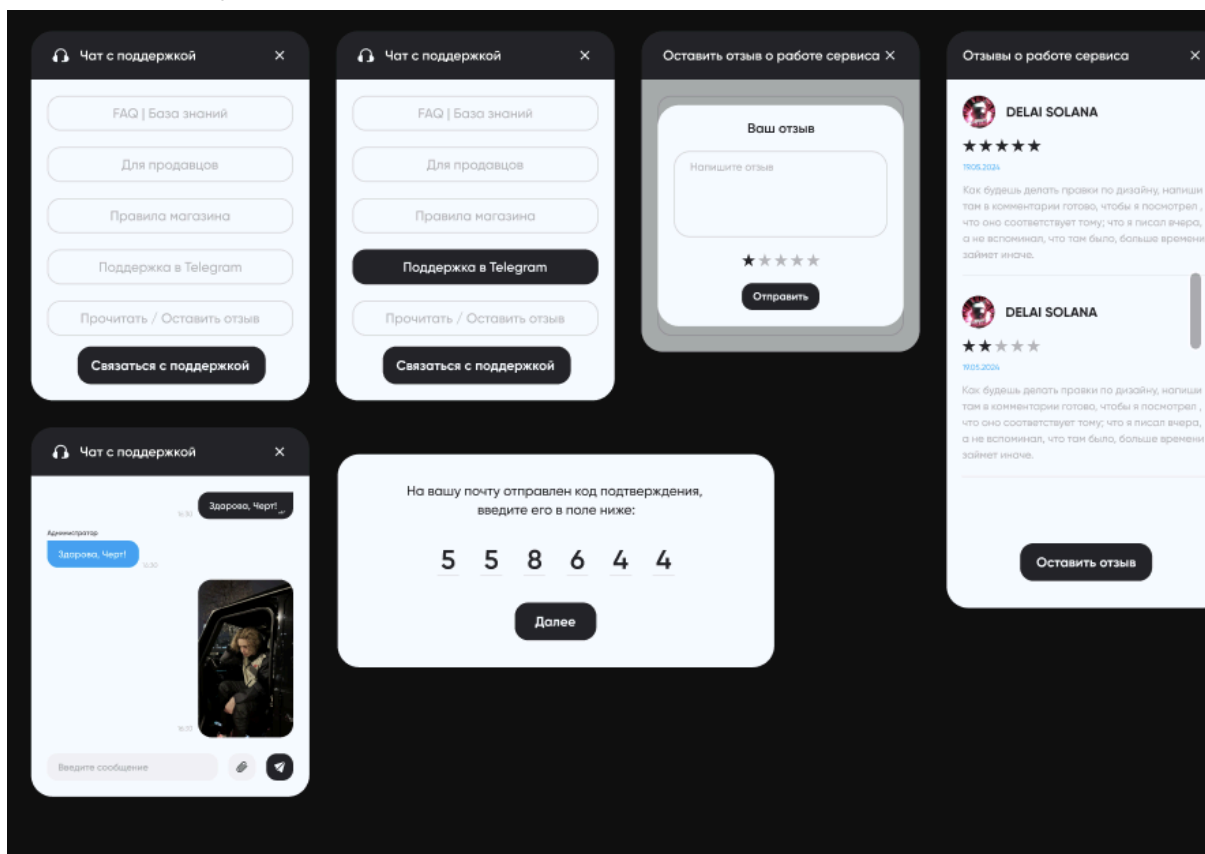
Чат с поддержкой ×

FAQ | База знаний

Для продавцов

Правила магазина

Поддержка в Telegram

Прочитать / Оставить отзыв

Связаться с поддержкой

Чат с поддержкой ×

FAQ | База знаний

Для продавцов

Правила магазина

Поддержка в Telegram

Прочитать / Оставить отзыв

Связаться с поддержкой

Оставить отзыв о работе сервиса ×

Ваш отзыв

Напишите отзыв

★★★★★

Отправить

Отзывы о работе сервиса ×

DELAI SOLANA

★★★★★

19.05.2024

Как будешь делать провки по дизайну, напиши там в комментарии готово, чтобы я посмотрел , что оно соответствует тому; что я писал вчера, а не вспоминал, что там было, больше времени займет иначе.

DELAI SOLANA

★★★★★

19.05.2024

Как будешь делать провки по дизайну, напиши там в комментарии готово, чтобы я посмотрел , что оно соответствует тому; что я писал вчера, а не вспоминал, что там было, больше времени займет иначе.

Оставить отзыв

Чат с поддержкой ×

10:30 Здорова, Черт!

Администратор

Здорова, Черт! 10:30

10:30

Введите сообщение

На вашу почту отправлен код подтверждения, введите его в поле ниже:

5 5 8 6 4 4

Далее